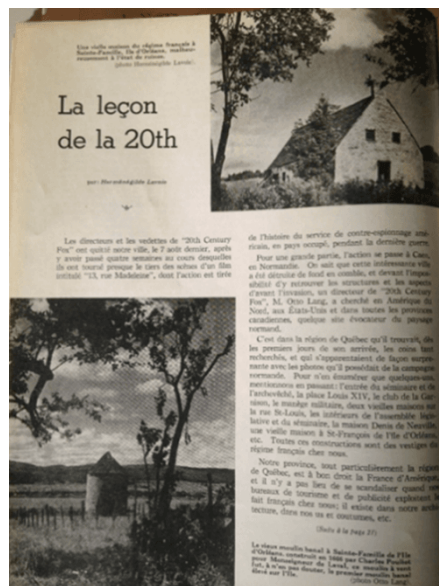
Une vieille maison du régime français à Sainte-Famille, île d'Orléans, malheureusement à l'état de ruines.
(photo Herménégilde Lavoie)

La leçon de la 20th

par: Herménégilde Lavoie

Les directeurs et les vedettes de "20th Century Fox" ont quitté notre ville, le 7 août dernier, après y avoir passé quatre semaines au cours desquelles ils ont tourné presque le tiers des scènes d'un film intitulé "13, rue Madeleine", dont l'action est tirée de l'histoire du service de contre-espionnage américain, en pays occupé, pendant la dernière guerre.

Pour une grande partie, l'action se passe à Caen, en Normandie. On sait que cette intéressante ville a été détruite de fond en comble, et devant l'impossibilité d'y retrouver les structures et les aspects d'avant l'invasion, un directeur de "20th Century Fox", M. Otto Lang, a cherché en Amérique du Nord, aux États-Unis et dans toutes les provinces canadiennes, quelque site évocateur du paysage normand.

C'est dans la région de Québec qu'il trouva, dès les premiers jours de son arrivée, les coins tant recherchés, et qui s'apparentaient de façon surprenante avec les photos qu'il possédait de la campagne normande. Pour s'en convaincre qu'on quelques-uns mentionnons en passant: l'entrée du séminaire et de l'archevêché, la place Louis XIV, le club de la Garnison, le musée militaire, deux vieilles maisons sur la rue St-Louis, les intérieurs de l'ancienne législature et du séminaire, la maison Denis de Neuville, une vieille maison à St-François de l'île d'Orléans, etc. Toutes ces constructions sont des vestiges du régime français chez nous.

Notre province, tout particulièrement la région de Québec, est à bon droit la France d'Amérique, et il n'y a pas lieu de se scandaliser quand nos bureaux de tourisme et de publicité exploitent le fait français chez nous; il existe dans notre architecture, dans nos us et coutumes, etc.

(Suite à la page 27)

Le vieux moulin banal à Sainte-Famille de l'île d'Orléans, construit en 1666 par Charles Poulliot pour Monseigneur de Laval, ce moulin à vent fut, à n'en pas douter, le premier moulin banal élevé sur l'île.
(photo Otto Lang)